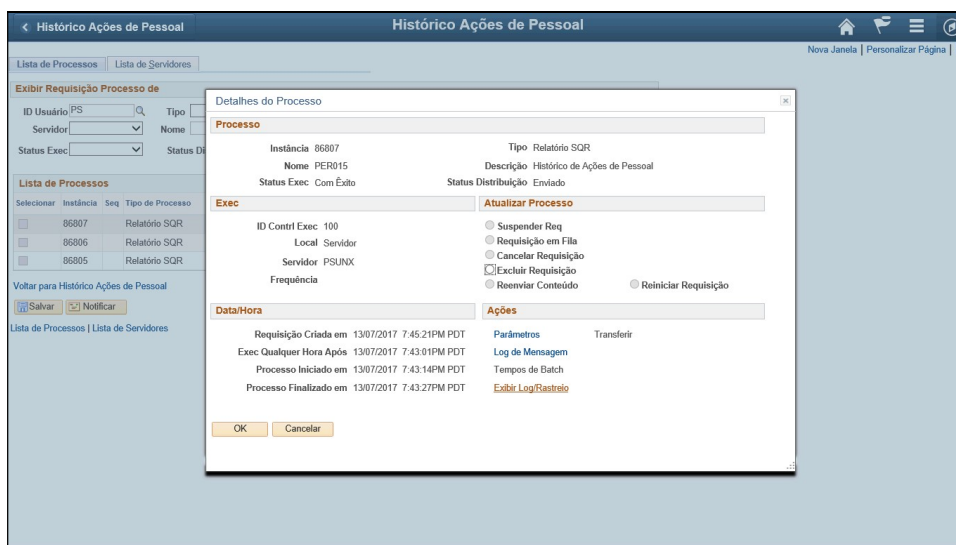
< Histórico Ações de Pessoal

Histórico Ações de Pessoal

Nova Janela | Personalizar Página |

Lista de Processos | Lista de Servidores

Exibir Requisição Processo de

ID Usuário PS
Tipo
Servidor
Nome
Status Exec
Status Di

Lista de Processos

| Selecionar | Instância | Seq | Tipo de Processo |
|---|---|---|---|
| | 86807 | | Relatório SQR |
| | 86806 | | Relatório SQR |
| | 86805 | | Relatório SQR |

Voltar para Histórico Ações de Pessoal

Salvar | Notificar

Lista de Processos | Lista de Servidores

Detalhes do Processo

Processo

Instância 86807
Tipo Relatório SQR
Nome PER015
Descrição Histórico de Ações de Pessoal
Status Exec Com Êxito
Status Distribuição Enviado

Exec

ID Contrl Exec 100
Local Servidor
Servidor PSUNX
Frequência

Atualizar Processo

Suspender Req
Requisição em Fila
Cancelar Requisição
Excluir Requisição
Reenviar Conteúdo
Reiniciar Requisição

Data/Hora

Requisição Criada em 13/07/2017 7:45:21PM PDT
Exec Qualquer Hora Após 13/07/2017 7:43:01PM PDT
Processo Iniciado em 13/07/2017 7:43:14PM PDT
Processo Finalizado em 13/07/2017 7:43:27PM PDT

Ações

Parâmetros
Transferir
Log de Mensagem
Tempos de Batch
Exibir Log/Rastreio

OK
Cancelar